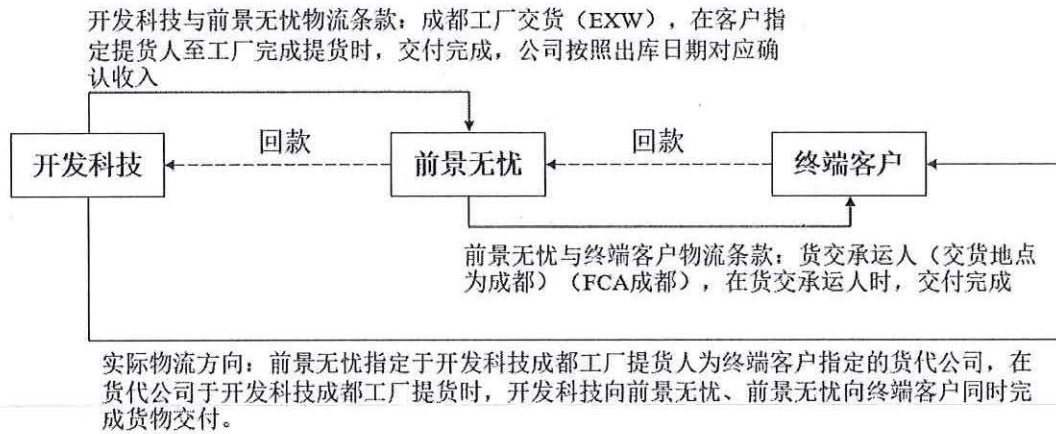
开发科技与前景无忧物流条款：成都工厂交货（EXW），在客户指定提货人至工厂完成提货时，交付完成，公司按照出库日期对应确认收入

开发科技

回款

前景无忧

回款

终端客户

前景无忧与终端客户物流条款：货交承运人（交货地点为成都）（FCA成都），在货交承运人时，交付完成

实际物流方向：前景无忧指定于开发科技成都工厂提货人为终端客户指定的货代公司，在货代公司于开发科技成都工厂提货时，开发科技向前景无忧、前景无忧向终端客户同时完成货物交付。